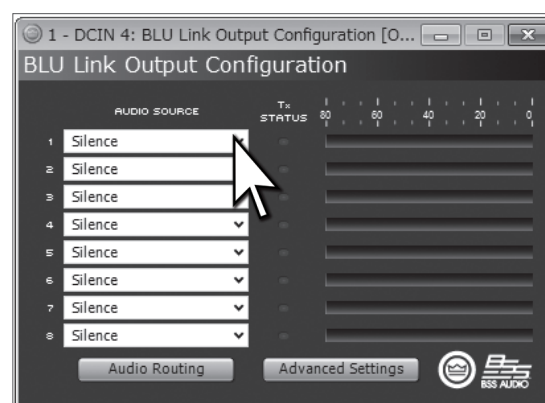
1 - DCIN 4: BLU Link Output Configuration [O...

BLU Link Output Configuration

AUDIO SOURCE

Tx STATUS

80 60 40 20 0

| | AUDIO SOURCE |
|---|---|
| 1 | Silence |
| 2 | Silence |
| 3 | Silence |
| 4 | Silence |
| 5 | Silence |
| 6 | Silence |
| 7 | Silence |
| 8 | Silence |

Audio Routing

Advanced Settings

BSS AUDIO